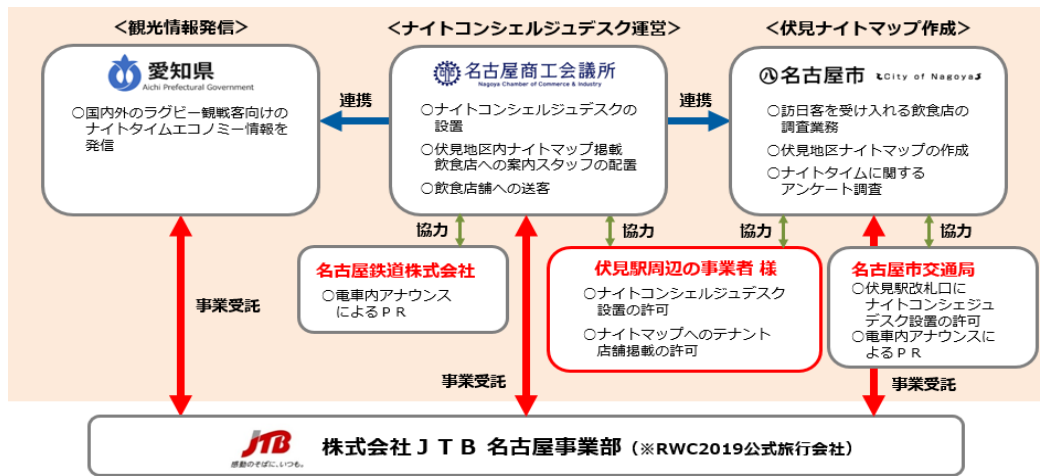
＜観光情報発信＞

愛知県
Aichi Prefectural Government

○国内外のラグビー観戦客向けのナイトタイムエコノミー情報を発信

連携

＜ナイトコンシェルジュデスク運営＞

名古屋商工会議所
Nagoya Chamber of Commerce & Industry

○ナイトコンシェルジュデスクの設置
○伏見地区内ナイトマップ掲載飲食店への案内スタッフの配置
○飲食店舗への送客

連携

＜伏見ナイトマップ作成＞

名古屋市 City of Nagoya

○訪日客を受け入れる飲食店の調査業務
○伏見地区ナイトマップの作成
○ナイトタイムに関するアンケート調査

協力

名古屋鉄道株式会社
○電車内アナウンスによるＰＲ

協力

伏見駅周辺の事業者 様
○ナイトコンシェルジュデスク設置の許可
○ナイトマップへのテナント店舗掲載の許可

協力

協力

名古屋市交通局
○伏見駅改札口にナイトコンシェジュデスク設置の許可
○電車内アナウンスによるＰＲ

事業受託

事業受託

事業受託

JTB
感動のそばに、いつも。

株式会社ＪＴＢ 名古屋事業部（※RWC2019公式旅行会社）